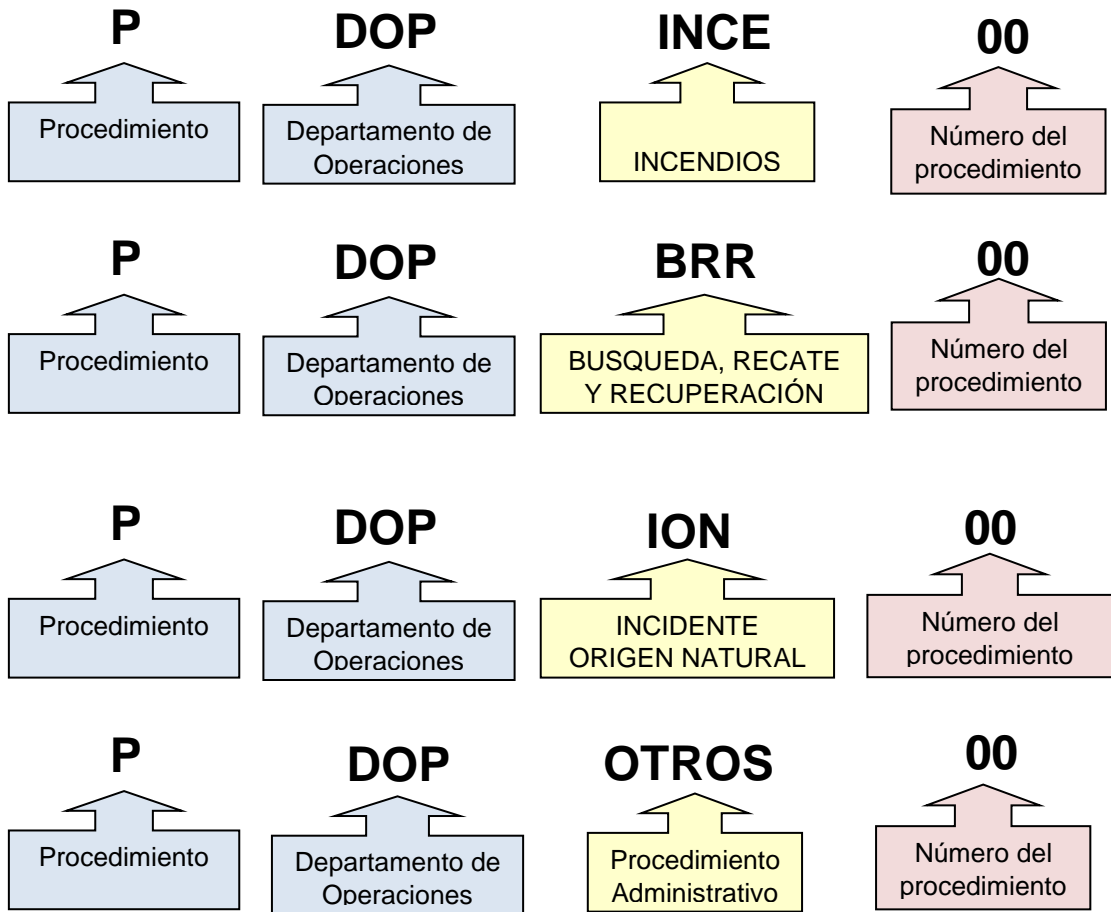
P DOP INCE 00

Procedimiento

Departamento de Operaciones

INCENDIOS

Número del procedimiento

P DOP BRR 00

Procedimiento

Departamento de Operaciones

BUSQUEDA, RECATE Y RECUPERACIÓN

Número del procedimiento

P DOP ION 00

Procedimiento

Departamento de Operaciones

INCIDENTE ORIGEN NATURAL

Número del procedimiento

P DOP OTROS 00

Procedimiento

Departamento de Operaciones

Procedimiento Administrativo

Número del procedimiento